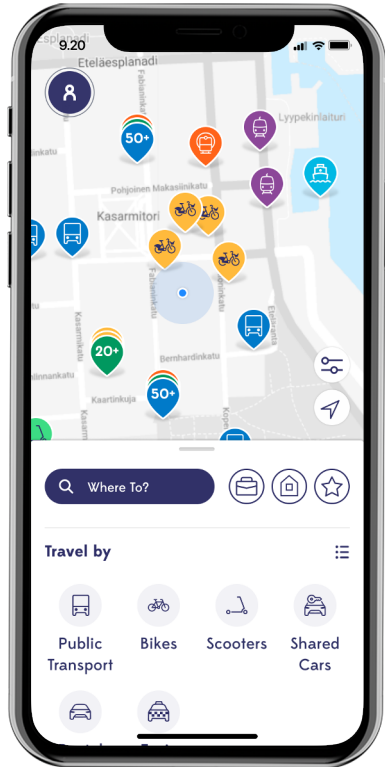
9.20

Eteläesplanadi

esplanadi

Fabianinkatu

Lyypekinlaituri

50+

Pohjoinen Makasiinikatu

Kasarmitori

Fabianinkatu

Eteläranta

Kasarmikatu

Bernhardinkatu

20+

linnankatu

Kaartinkuja

50+

Korkeavuorenkatu

Where To?

Travel by

Public Transport

Bikes

Scooters

Shared Cars